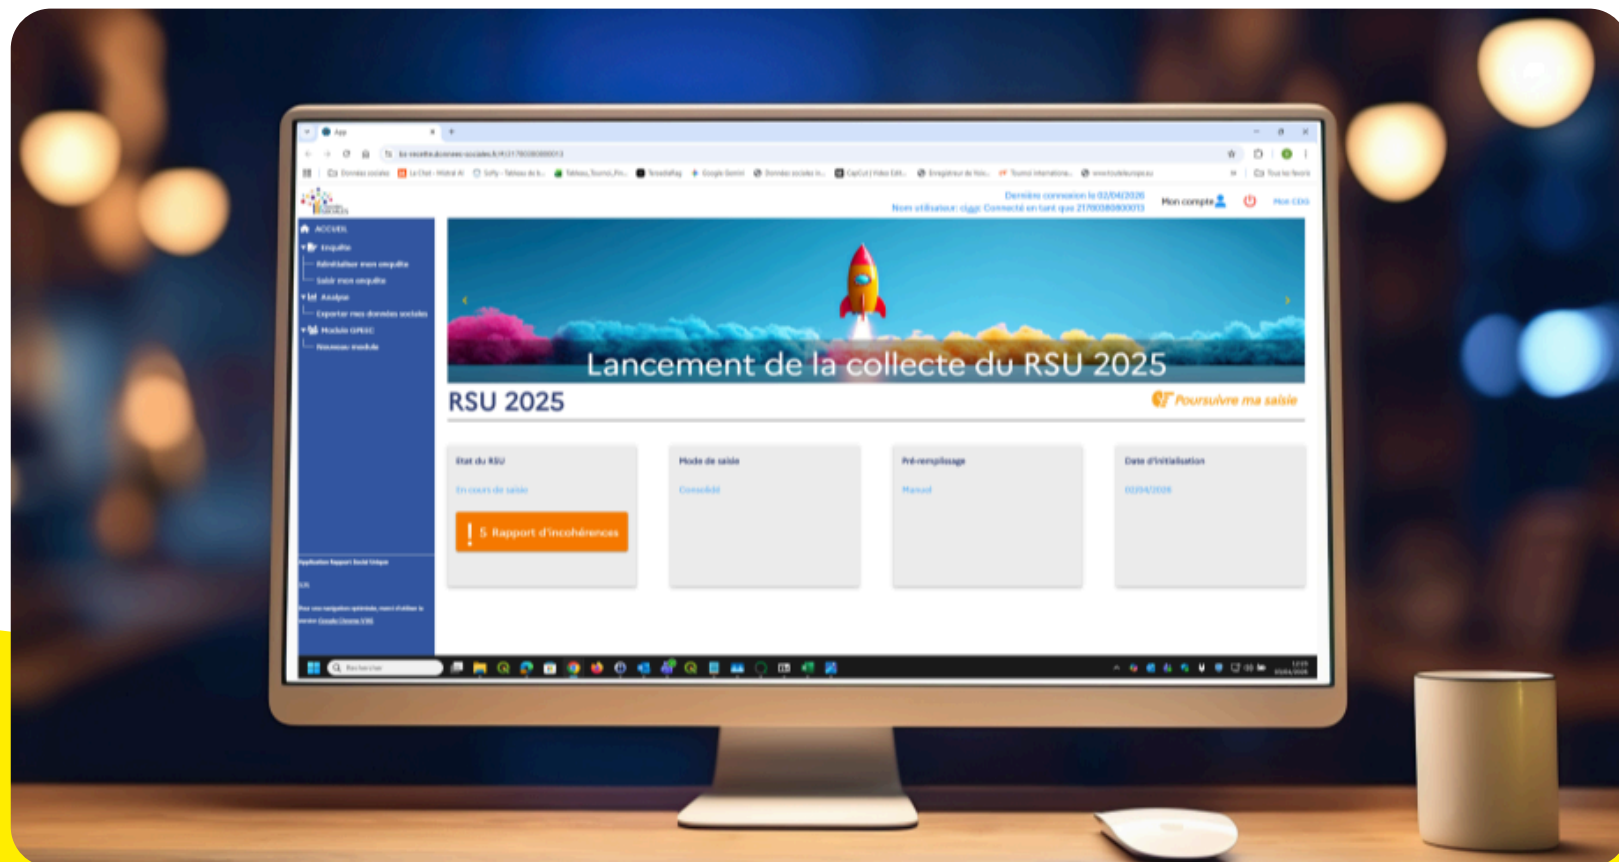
Dernière connexion le 02/04/2026
Nom utilisateur: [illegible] Connecté en tant que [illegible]
Mon compte
Mon CDG

ACCUEIL
Enquête
Administrer mon enquête
Saisir mon enquête
Analyse
Exporter mes données sociales
Module GPEEC
Nouveau module

Lancement de la collecte du RSU 2025

RSU 2025
Poursuivre ma saisie

Etat du RSU
En cours de saisie
5 Rapport d'incohérences

Mode de saisie
Consolidé

Pré-remplissage
Manuel

Date d'initialisation
02/04/2026

Application Rapport Social Unique
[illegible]
Pour une navigation optimale, merci d'utiliser le navigateur Google Chrome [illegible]